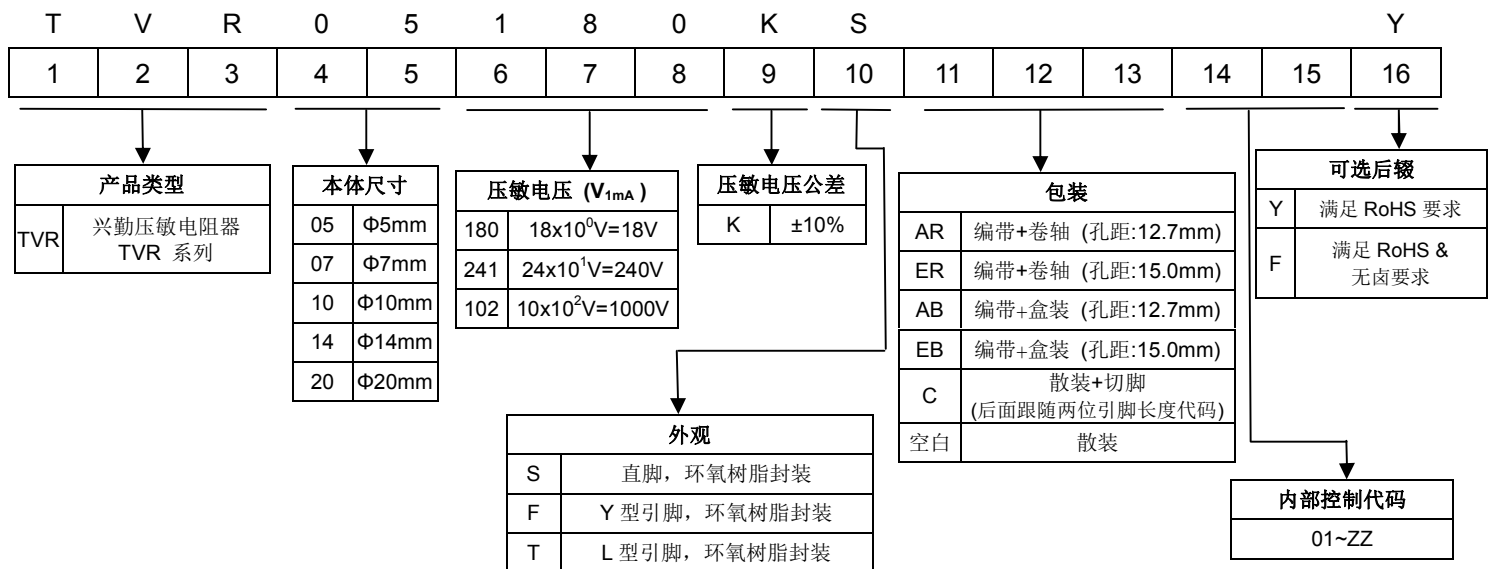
T V R 0 5 1 8 0 K S Y

| 1 | 2 | 3 | 4 | 5 | 6 | 7 | 8 | 9 | 10 | 11 | 12 | 13 | 14 | 15 | 16 |
|---|---|---|---|---|---|---|---|---|---|---|---|---|---|---|---|

| 产品类型 | |
|---|---|
| TVR | 兴勤压敏电阻器 TVR 系列 |

| 本体尺寸 | |
|---|---|
| 05 | Φ5mm |
| 07 | Φ7mm |
| 10 | Φ10mm |
| 14 | Φ14mm |
| 20 | Φ20mm |

| 压敏电压 ($V_{1mA}$) | |
|---|---|
| 180 | $18x10^0V=18V$ |
| 241 | $24x10^1V=240V$ |
| 102 | $10x10^2V=1000V$ |

| 压敏电压公差 | |
|---|---|
| K | ±10% |

| 包装 | |
|---|---|
| AR | 编带+卷轴 (孔距:12.7mm) |
| ER | 编带+卷轴 (孔距:15.0mm) |
| AB | 编带+盒装 (孔距:12.7mm) |
| EB | 编带+盒装 (孔距:15.0mm) |
| C | 散装+切脚 (后面跟随两位引脚长度代码) |
| 空白 | 散装 |

| 可选后辍 | |
|---|---|
| Y | 满足 RoHS 要求 |
| F | 满足 RoHS & 无卤要求 |

| 外观 | |
|---|---|
| S | 直脚，环氧树脂封装 |
| F | Y 型引脚，环氧树脂封装 |
| T | L 型引脚，环氧树脂封装 |

| 内部控制代码 |
|---|
| 01~ZZ |